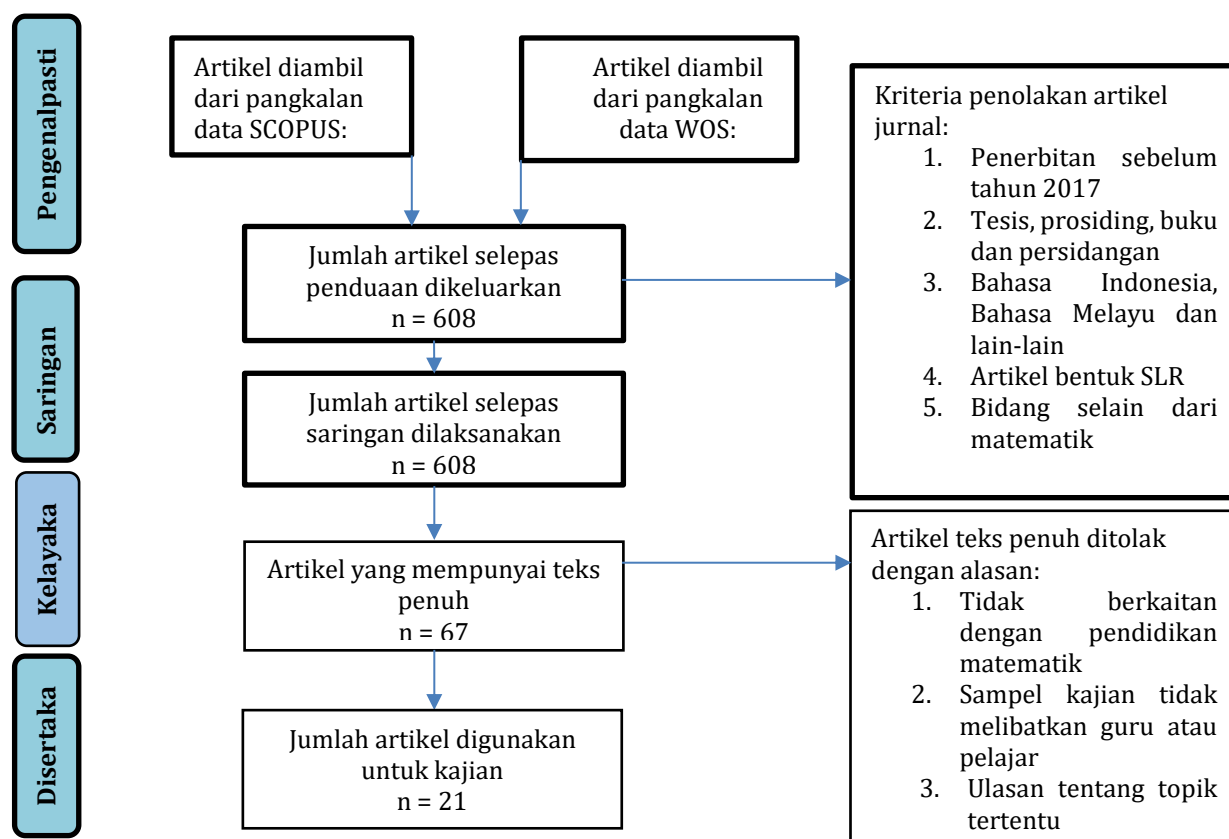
Pengenalpasti

Saringan

Kelayaka

Disertaka

Artikel diambil dari pangkalan data SCOPUS:

Artikel diambil dari pangkalan data WOS:

Kriteria penolakan artikel jurnal:
1. Penerbitan sebelum tahun 2017
2. Tesis, prosiding, buku dan persidangan
3. Bahasa Indonesia, Bahasa Melayu dan lain-lain
4. Artikel bentuk SLR
5. Bidang selain dari matematik

Jumlah artikel selepas penduaan dikeluarkan
n = 608

Jumlah artikel selepas saringan dilaksanakan
n = 608

Artikel yang mempunyai teks penuh
n = 67

Artikel teks penuh ditolak dengan alasan:
1. Tidak berkaitan dengan pendidikan matematik
2. Sampel kajian tidak melibatkan guru atau pelajar
3. Ulasan tentang topik tertentu

Jumlah artikel digunakan untuk kajian
n = 21